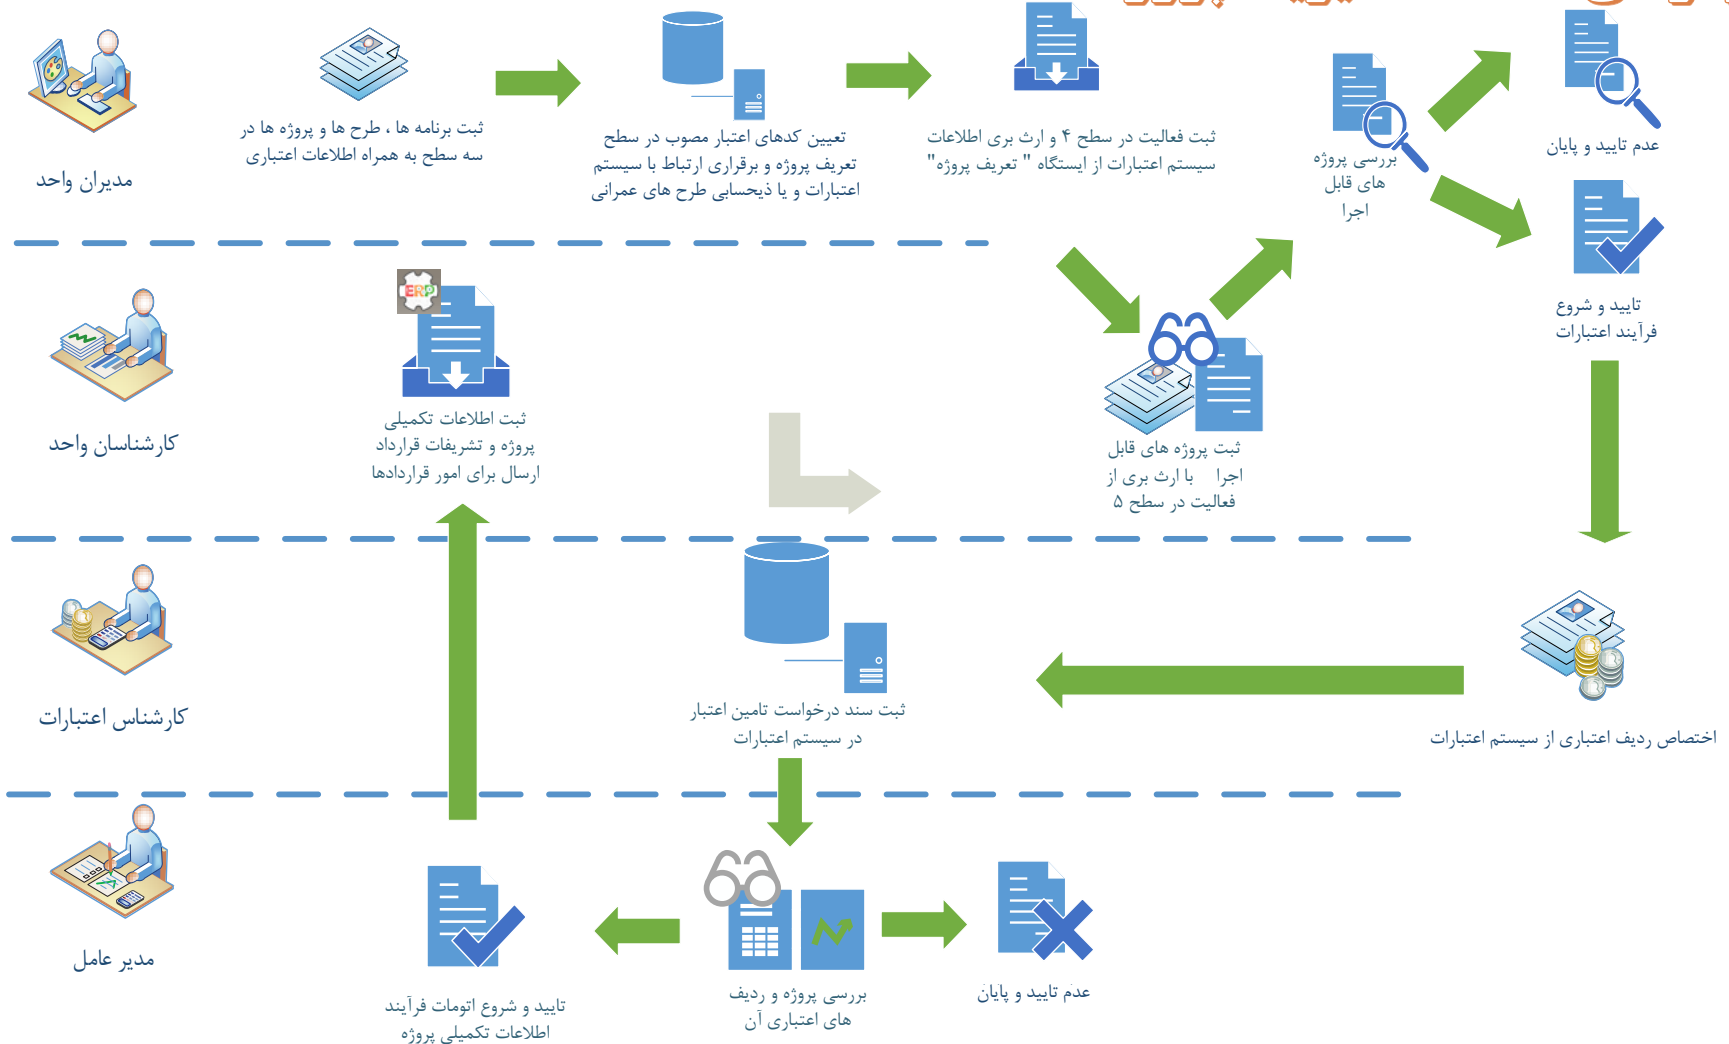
مدیران واحد

ثبت برنامه ها ، طرح ها و پروژه ها در سه سطح به همراه اطلاعات اعتباری

تعیین کدهای اعتبار مصوب در سطح تعریف پروژه و برقراری ارتباط با سیستم اعتبارات و یا ذیحسابی طرح های عمرانی

ثبت فعالیت در سطح ۴ و ارث بری از اطلاعات سیستم اعتبارات از ایستگاه " تعریف پروژه"

بررسی پروژه های قابل اجرا

عدم تایید و پایان

تایید و شروع فرآیند اعتبارات

کارشناسان واحد

ERP

ثبت اطلاعات تکمیلی پروژه و تشریفات قرارداد ارسال برای امور قراردادها

ثبت پروژه های قابل اجرا با ارث بری از فعالیت در سطح ۵

کارشناس اعتبارات

ثبت سند درخواست تامین اعتبار در سیستم اعتبارات

اختصاص ردیف اعتباری از سیستم اعتبارات

مدیر عامل

تایید و شروع اتومات فرآیند اطلاعات تکمیلی پروژه

بررسی پروژه و ردیف های اعتباری آن

عدم تایید و پایان